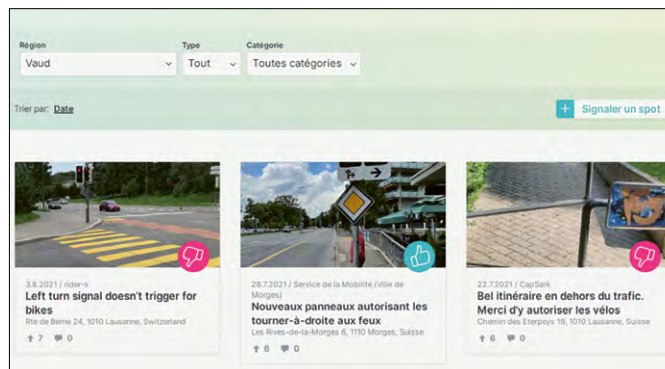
Région
Vaud

Type
Tout

Catégorie
Toutes catégories

Trier par: Date

+ Signaler un spot

3.8.2021 / rider-s
Left turn signal doesn't trigger for bikes
Rte de Berne 24, 1010 Lausanne, Switzerland
7 0

28.7.2021 / Service de la Mobilité (Ville de Morges)
Nouveaux panneaux autorisant les tourner-à-droite aux feux
Les Rives-de-la-Morges 6, 1110 Morges, Suisse
6 0

22.7.2021 / CapSark
Bel itinéraire en dehors du trafic. Merci d'y autoriser les vélos
Chemin des Eterpeys 19, 1010 Lausanne, Suisse
6 0